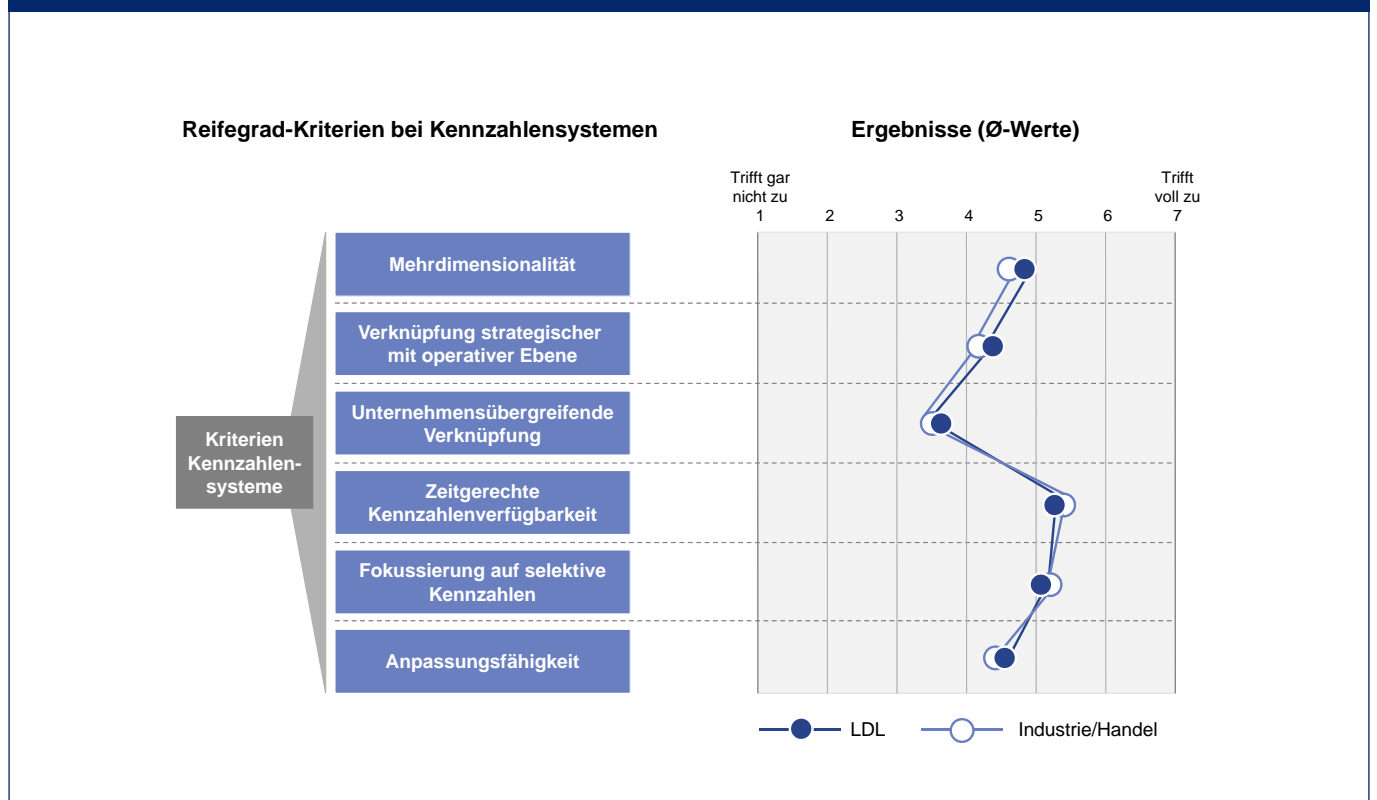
Reifegrad-Kriterien bei Kennzahlensystemen

Ergebnisse (Ø-Werte)

Trifft gar nicht zu

Trifft voll zu

1 2 3 4 5 6 7

Kriterien Kennzahlensysteme

Mehrdimensionalität

Verknüpfung strategischer mit operativer Ebene

Unternehmensübergreifende Verknüpfung

Zeitgerechte Kennzahlenverfügbarkeit

Fokussierung auf selektive Kennzahlen

Anpassungsfähigkeit

LDL

Industrie/Handel